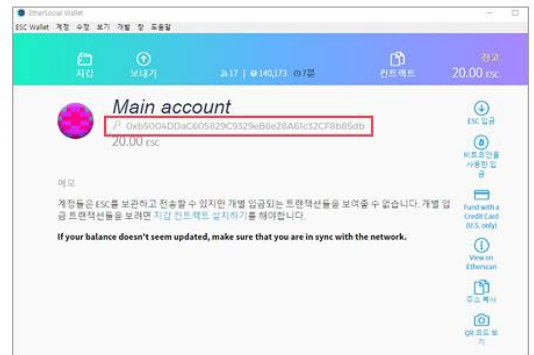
EtherSocial Wallet
ESC Wallet 계정 수정 보기 개발 창 도움말

지갑
보내기
17 | 140,173 7분
컨트랙트
잔고
20.00 ESC

Main account
0xb5004DDaC605829C9329eB6e28A61c32CF8b85db
20.00 ESC

메모

계정들은 ESC를 보관하고 전송할 수 있지만 개별 입금되는 트랜잭션들을 보여줄 수 없습니다. 개별 입금 트랜잭션들을 보려면 지갑 컨트랙트 설치하기를 해야합니다.

If your balance doesn't seem updated, make sure that you are in sync with the network.

ESC 입금
비트코인을 사용한 입금
Fund with a Credit Card (U.S. only)
View on Etherscan
주소 복사
QR 코드 보기